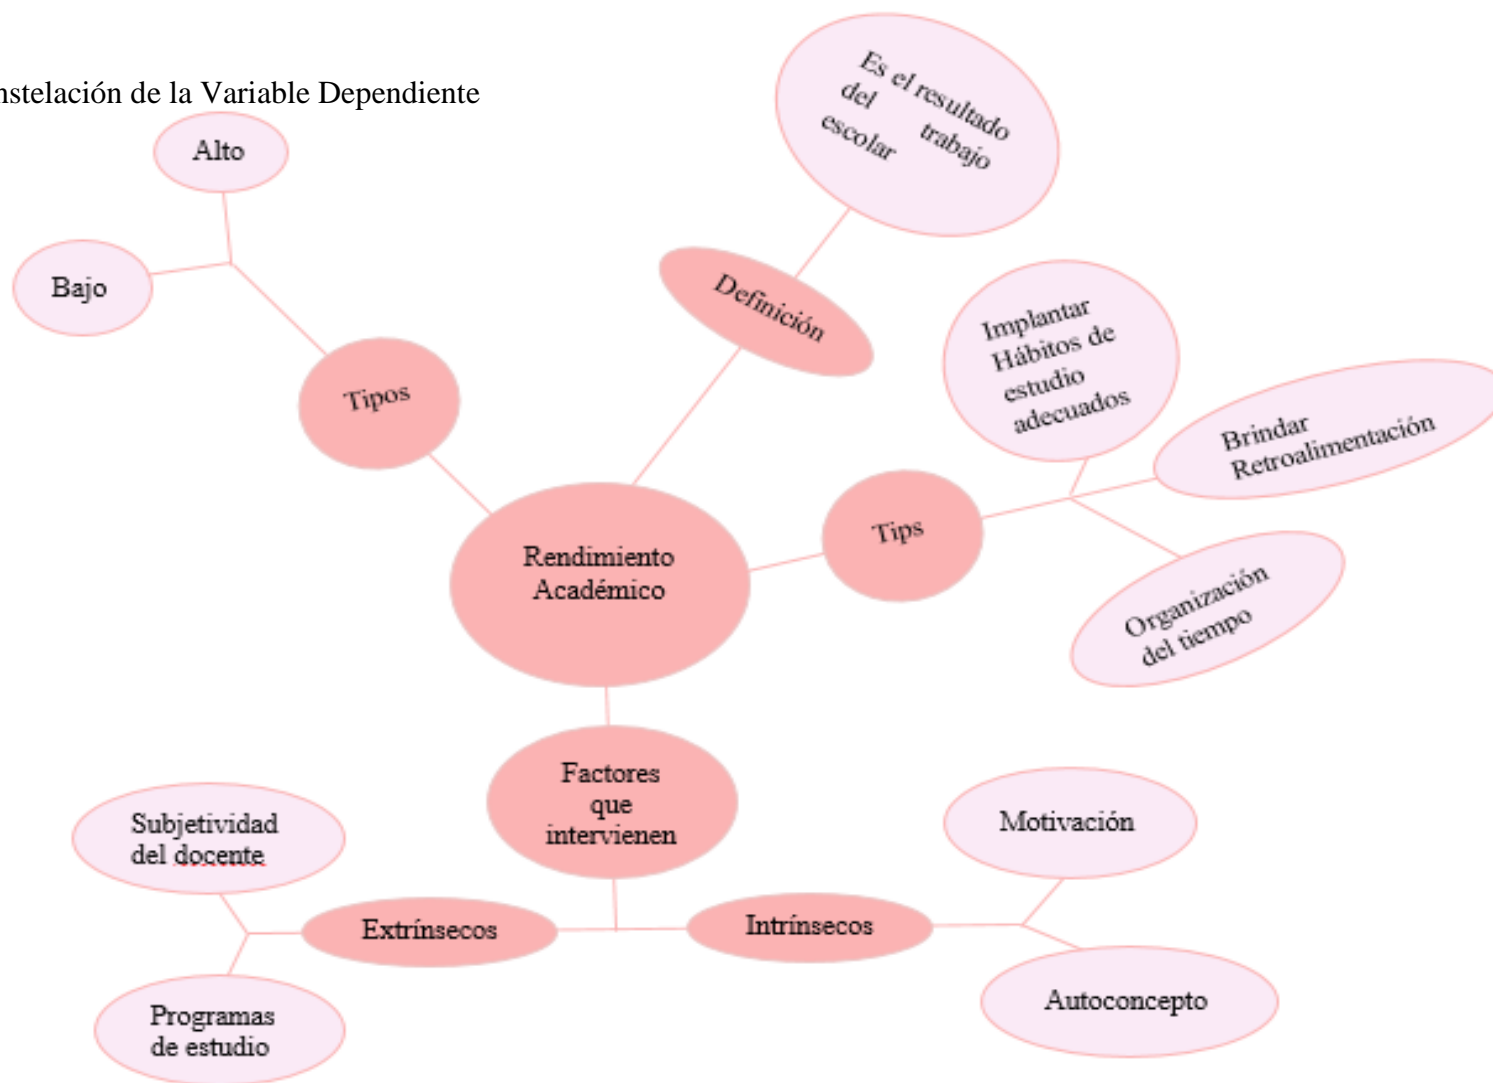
nstelación de la Variable Dependiente

Es el resultado del trabajo escolar

Alto

Bajo

Definición

Tipos

Implantar Hábitos de estudio adecuados

Brindar Retroalimentación

Rendimiento Académico

Tips

Organización del tiempo

Factores que intervienen

Subjetividad del docente

Motivación

Extrínsecos

Intrínsecos

Programas de estudio

Autoconcepto